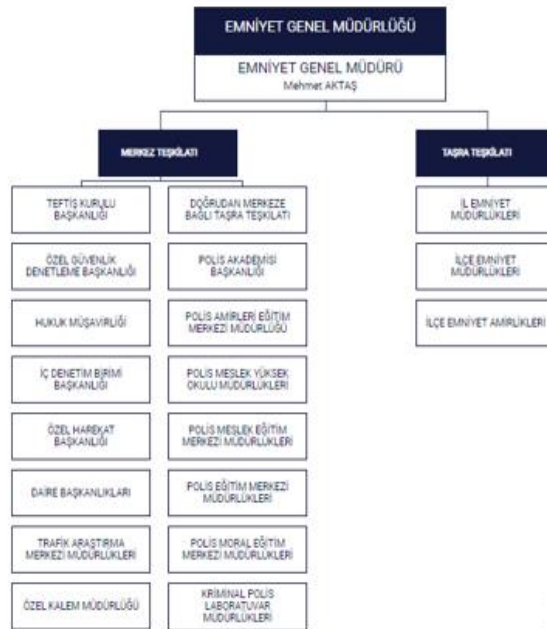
EMNİYET GENEL MÜDÜRLÜĞÜ

EMNİYET GENEL MÜDÜRÜ
Mehmet AKTAŞ

MERKEZ TEŞKİLATI

TEFTİŞ KURULU BAŞKANLIĞI

ÖZEL GÜVENLİK DENETLEME BAŞKANLIĞI

HUKUK MÜŞAVİRLİĞİ

İÇ DENETİM BİRİMİ BAŞKANLIĞI

ÖZEL HAREKAT BAŞKANLIĞI

DAİRE BAŞKANLIKLARI

TRAFİK ARAŞTIRMA MERKEZİ MÜDÜRLÜKLERİ

ÖZEL KALEM MÜDÜRLÜĞÜ

DOĞRUDAN MERKEZE BAĞLI TAŞRA TEŞKİLATI

POLİS AKADEMİSİ BAŞKANLIĞI

POLİS AMİRLERİ EĞİTİM MERKEZİ MÜDÜRLÜĞÜ

POLİS MESLEK YÜKSEK OKULU MÜDÜRLÜKLERİ

POLİS MESLEK EĞİTİM MERKEZİ MÜDÜRLÜKLERİ

POLİS EĞİTİM MERKEZİ MÜDÜRLÜKLERİ

POLİS MORAL EĞİTİM MERKEZİ MÜDÜRLÜKLERİ

KRİMİNAL POLİS LABORATUVAR MÜDÜRLÜKLERİ

TAŞRA TEŞKİLATI

İL EMNİYET MÜDÜRLÜKLERİ

İLÇE EMNİYET MÜDÜRLÜKLERİ

İLÇE EMNİYET AMİRLİKLERİ